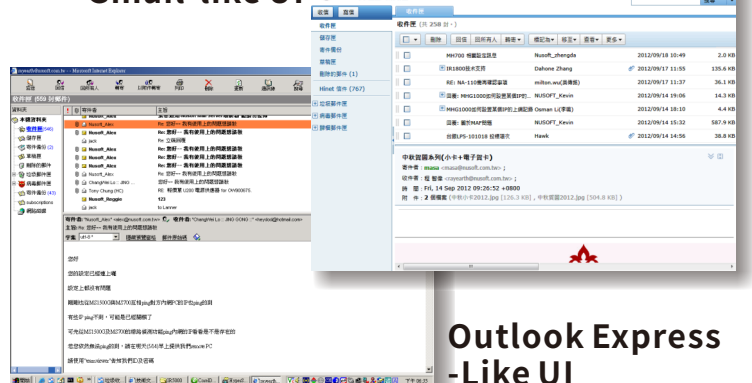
Gmail-like UI

Outlook Express -Like UI

收件匣 (共 258 封)

收件匣
儲存匣
寄件備份
草稿匣
刪除的郵件 (1)
Hinet 信件 (767)

收信 寫信
刪除 回信 回所有人 轉寄 標記為 移至 設定 更多

| 主旨 | 寄件者 | 日期 | 大小 |
|---|---|---|---|
| MH700 相關設定技巧 | Nusoft_zhengda | 2012/09/18 10:49 | 2.0 KB |
| IR1800 技術支援 | Dahone Zhang | 2012/09/17 11:55 | 135.6 KB |
| RE: NA-110產品確認項目 | milton.wu(吳禹辰) | 2012/09/17 11:37 | 36.1 KB |
| 回覆: MHG1000出問題要請RP的... | Nusoft_Kevin | 2012/09/14 19:06 | 14.3 KB |
| MHG1000出問題要請RP的上網記錄 | Osman Li(李龍) | 2012/09/14 18:10 | 4.4 KB |
| 回覆: 關於MAP問題 | Nusoft_Kevin | 2012/09/14 15:32 | 587.9 KB |
| 出貨LPS-101018 採購單價 | Hawk | 2012/09/14 14:56 | 38.8 KB |

中秋賀圖系列(小卡+電子賀卡)
寄件者: masa <masa@nusoft.com.tw>
收件者: 程 潔儀 <rayearth@nusoft.com.tw>
時間: Fri, 14 Sep 2012 09:26:52 +0800
附件: 2 個檔案 (中秋小卡2012.jpg [126.3 KB], 中秋賀圖2012.jpg [504.8 KB])

收件匣 (69 封郵件)
本機資料夾
收件匣
寄件匣
寄件備份
草稿匣
刪除的郵件
垃圾郵件
病毒郵件匣

Nusoft_Alex | Re: 您好一 我有使用上的問題請教
Re: 立錡回覆
Nusoft_Alex | Re: 您好一 我有使用上的問題請教
Tony Chung | RE: 相關東 U200 電源供應器
Nusoft_Reggie | 123
jack | Is Lerner

寄件者: "Nusoft_Alex" 收件者: "ChangWei Lu : JING GONG"
主旨: Re: 您好一 我有使用上的問題請教

您好
您的設定已經確上確
設定上都沒有問題
有些 IP ping 不到，可能是已經關機了
請使用 "msconfig" 看有我們 ID 沒看嗎